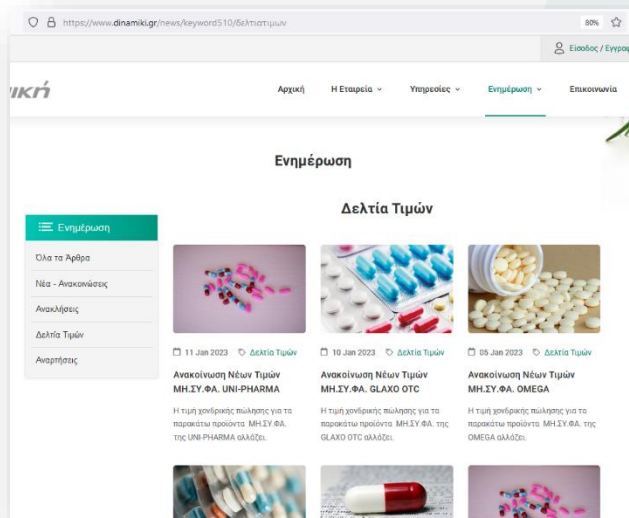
https://www.dinamiki.gr/news/keyword510/δελτιατιμων

80%

Είσοδος / Εγγραφ

ική

Αρχική
Η Εταιρεία
Υπηρεσίες
Ενημέρωση
Επικοινωνία

Ενημέρωση

Δελτία Τιμών

Ενημέρωση

Όλα τα Άρθρα
Νέα - Ανακοινώσεις
Ανακλήσεις
Δελτία Τιμών
Αναρτήσεις

11 Jan 2023 Δελτία Τιμών
Ανακοίνωση Νέων Τιμών ΜΗ.ΣΥ.ΦΑ. UNI-PHARMA
Η τιμή χονδρικής πώλησης για τα παρακάτω προϊόντα ΜΗ.ΣΥ.ΦΑ. της UNI-PHARMA αλλάζει.

10 Jan 2023 Δελτία Τιμών
Ανακοίνωση Νέων Τιμών ΜΗ.ΣΥ.ΦΑ. GLAXO OTC
Η τιμή χονδρικής πώλησης για τα παρακάτω προϊόντα ΜΗ.ΣΥ.ΦΑ. της GLAXO OTC αλλάζει.

05 Jan 2023 Δελτία Τιμών
Ανακοίνωση Νέων Τιμών ΜΗ.ΣΥ.ΦΑ. OMEGA
Η τιμή χονδρικής πώλησης για τα παρακάτω προϊόντα ΜΗ.ΣΥ.ΦΑ. της OMEGA αλλάζει.